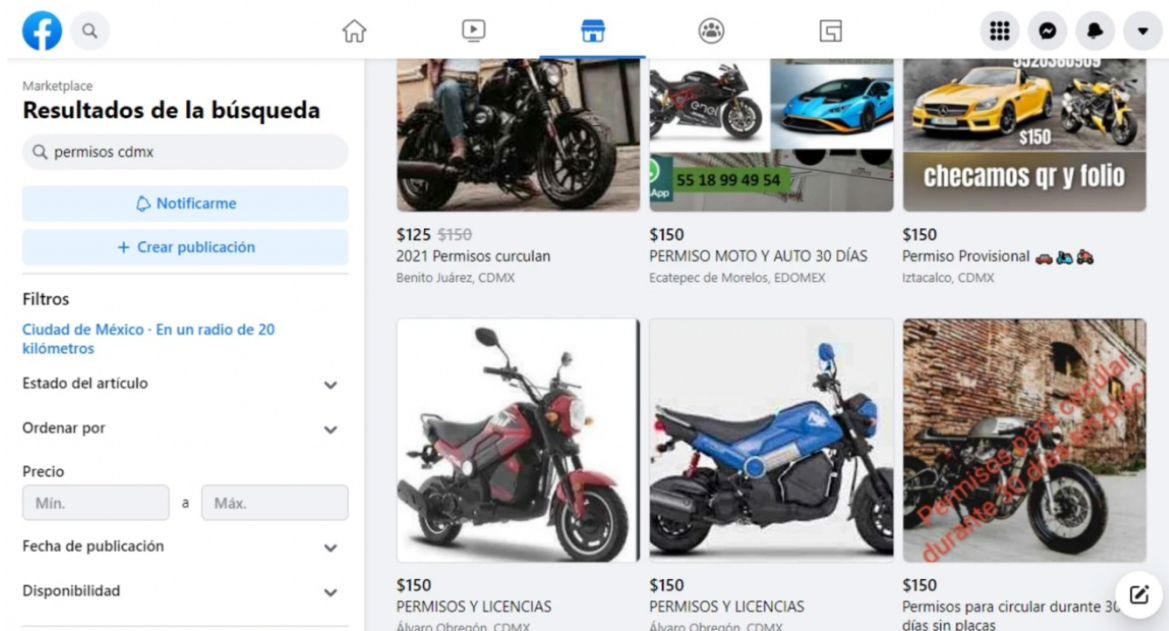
Marketplace
Resultados de la búsqueda

permisos cdmx

Notificarme

+ Crear publicación

Filtros

Ciudad de México · En un radio de 20 kilómetros

Estado del artículo

Ordenar por

Precio

Mín. a Máx.

Fecha de publicación

Disponibilidad

55 18 99 49 54

$150
checamos qr y folio

$125 $150
2021 Permisos curculan
Benito Juárez, CDMX

$150
PERMISO MOTO Y AUTO 30 DÍAS
Ecatepec de Morelos, EDOMEX

$150
Permiso Provisional
Iztacalco, CDMX

Permisos para circular durante 30 días sin placas

$150
PERMISOS Y LICENCIAS
Álvaro Obregón, CDMX

$150
PERMISOS Y LICENCIAS
Álvaro Obregón, CDMX

$150
Permisos para circular durante 30 días sin placas